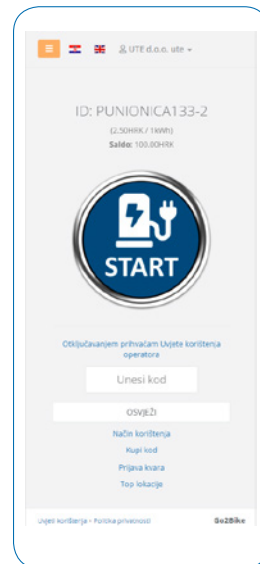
UTE d.o.o. ute

ID: PUNIONICA133-2

(2.50HRK / 1kWh)

Saldo: 100.00HRK

START

Otključavanjem prihvaćam Uvjete korištenja operatora

Unesi kod

OSVJEŽI

Način korištenja

Kupi kod

Prijava kvara

Top lokacije

Uvjeti korištenja • Politika privatnosti

Go2Bike